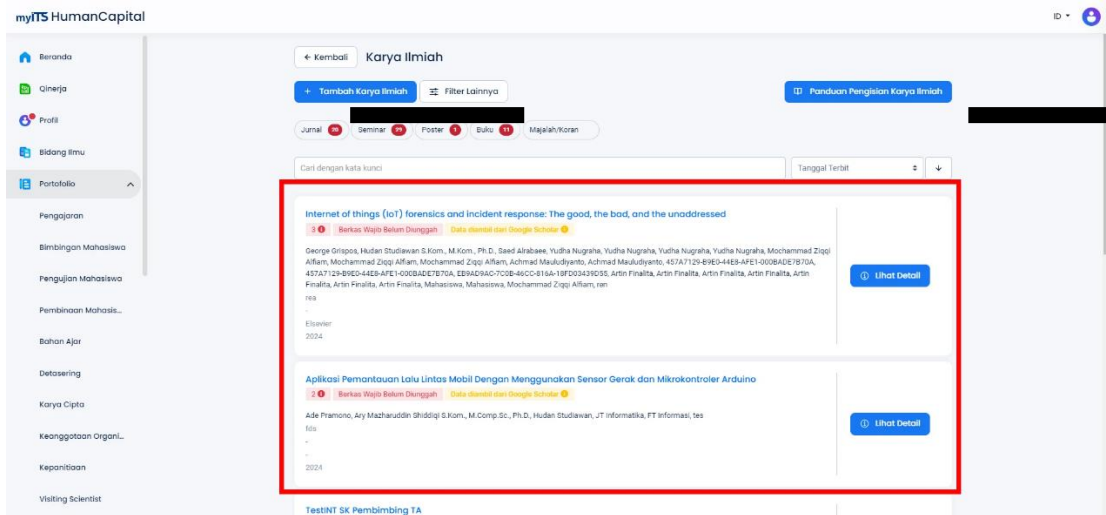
myITS HumanCapital

ID

Beranda
Qinerja
Profil
Bidang Ilmu
Portofolio
Pengajaran
Bimbingan Mahasiswa
Pengujian Mahasiswa
Pembinaan Mahasis...
Bahan Ajar
Detasering
Karya Cipta
Keanggotaan Organi...
Kepanitiaan
Visiting Scientist

← Kembali Karya Ilmiah

+ Tambah Karya Ilmiah
Filter Lainnya
Panduan Pengisian Karya Ilmiah

Jurnal 20 Seminar 29 Poster 1 Buku 11 Majalah/Koran

Cari dengan kata kunci
Tanggal Terbit

Internet of things (IoT) forensics and incident response: The good, the bad, and the unaddressed
3 Berkas Wajib Belum Diunggah Data diambil dari Google Scholar
George Grispos, Hudan Studiawan S.Kom., M.Kom., Ph.D., Saed Alrabaee, Yudha Nugraha, Yudha Nugraha, Yudha Nugraha, Yudha Nugraha, Mochammad Ziqqi Alfiam, Mochammad Ziqqi Alfiam, Mochammad Ziqqi Alfiam, Achmad Mauludiyanto, Achmad Mauludiyanto, 457A7129-B9E0-44E8-AFE1-000BADE7B70A, 457A7129-B9E0-44E8-AFE1-000BADE7B70A, EB9AD9AC-7C0B-46CC-816A-18FD03439D55, Artin Finalita, Artin Finalita, Artin Finalita, Artin Finalita, Artin Finalita, Artin Finalita, Artin Finalita, Mahasiswa, Mahasiswa, Mochammad Ziqqi Alfiam, ren
rea
-
Elsevier
2024
Lihat Detail

Aplikasi Pemantauan Lalu Lintas Mobil Dengan Menggunakan Sensor Gerak dan Mikrokontroler Arduino
2 Berkas Wajib Belum Diunggah Data diambil dari Google Scholar
Ade Pramono, Ary Mazharuddin Shiddiqi S.Kom., M.Comp.Sc., Ph.D., Hudan Studiawan, JT Informatika, FT Informasi, tes
fds
-
-
2024
Lihat Detail

TestINT SK Pembimbing TA